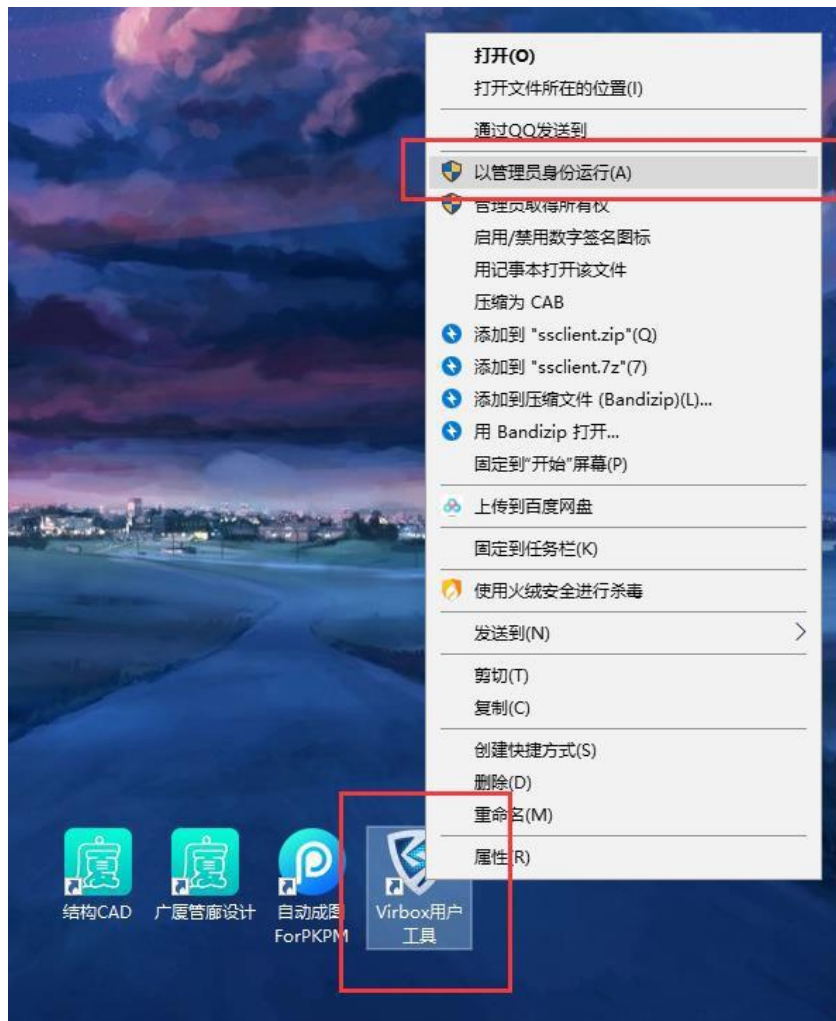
打开(O)
打开文件所在的位置(I)
通过QQ发送到
以管理员身份运行(A)
管理员取得所有权
启用/禁用数字签名图标
用记事本打开该文件
压缩为 CAB
添加到 "ssclient.zip"(Q)
添加到 "ssclient.7z"(7)
添加到压缩文件 (Bandizip)(L)...
用 Bandizip 打开...
固定到"开始"屏幕(P)
上传到百度网盘
固定到任务栏(K)
使用火绒安全进行杀毒
发送到(N)
剪切(T)
复制(C)
创建快捷方式(S)
删除(D)
重命名(M)
属性(R)

厦
结构CAD
厦
广厦管廊设计
自动成图 ForPKPM
Virbox用户工具